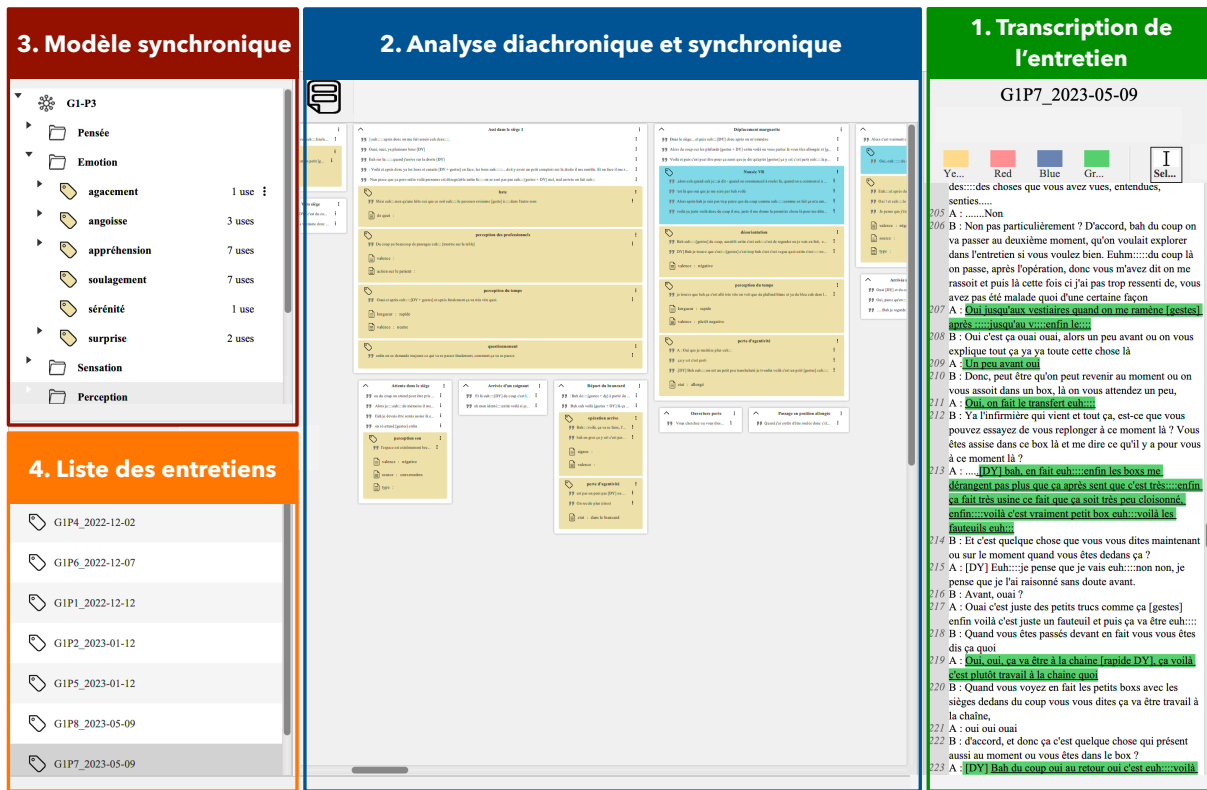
3. Modèle synchronique

G1-P3

Pensée

Emotion

agacement 1 use

angoisse 3 uses

appréhension 7 uses

soulagement 7 uses

sérénité 1 use

surprise 2 uses

Sensation

Perception

4. Liste des entretiens

G1P4_2022-12-02

G1P6_2022-12-07

G1P1_2022-12-12

G1P2_2023-01-12

G1P5_2023-01-12

G1P8_2023-05-09

G1P7_2023-05-09

2. Analyse diachronique et synchronique

Assis dans le siège 1

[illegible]

Déplacement marguerite

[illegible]

Attente dans le siège

Arrivée d'un soignant

Départ du brancard

Ouverture porte

Passage en position allongée

1. Transcription de l'entretien

G1P7_2023-05-09

Ye... Red Blue Gr... Sel...

des::::des choses que vous avez vues, entendues, senties.....
205 A : .......Non
206 B : Non pas particulièrement ? D'accord, bah du coup on va passer au deuxième moment, qu'on voulait explorer dans l'entretien si vous voulez bien. Euhm:::::du coup là on passe, après l'opération, donc vous m'avez dit on me rassoit et puis là cette fois ci j'ai pas trop ressenti de, vous avez pas été malade quoi d'une certaine façon
207 A : Oui jusqu'aux vestiaires quand on me ramène [gestes] après :::::jusqu'au v::::enfin le::::
208 B : Oui c'est ça ouai ouai, alors un peu avant ou on vous explique tout ça ya ya toute cette chose là
209 A : Un peu avant oui
210 B : Donc, peut être qu'on peut revenir au moment ou on vous assoit dans un box, là on vous attendez un peu,
211 A : Oui, on fait le transfert euh:::
212 B : Ya l'infirmière qui vient et tout ça, est-ce que vous pouvez essayez de vous replonger à ce moment là ? Vous êtes assise dans ce box là et me dire ce qu'il y a pour vous à ce moment là ?
213 A : .....[DY] bah, en fait euh::::enfin les boxs me dérangent pas plus que ça après sent que c'est très::::enfin ça fait très usine ce fait que ça soit très peu cloisonné, enfin::::voilà c'est vraiment petit box euh:::voilà les fauteuils euh:::
214 B : Et c'est quelque chose que vous vous dites maintenant ou sur le moment quand vous êtes dedans ça ?
215 A : [DY] Euh::::je pense que je vais euh::::non non, je pense que je l'ai raisonné sans doute avant.
216 B : Avant, ouai ?
217 A : Ouai c'est juste des petits trucs comme ça [gestes] enfin voilà c'est juste un fauteuil et puis ça va être euh::::
218 B : Quand vous êtes passés devant en fait vous vous êtes dit ça quoi
219 A : Oui, oui, ça va être à la chaine [rapide DY], ça voilà c'est plutôt travail à la chaine quoi
220 B : Quand vous voyez en fait les petits boxs avec les sièges dedans du coup vous vous dites ça va être travail à la chaîne,
221 A : oui oui ouai
222 B : d'accord, et donc ça c'est quelque chose qui présent aussi au moment ou vous êtes dans le box ?
223 A : [DY] Bah du coup oui au retour oui c'est euh::::voilà